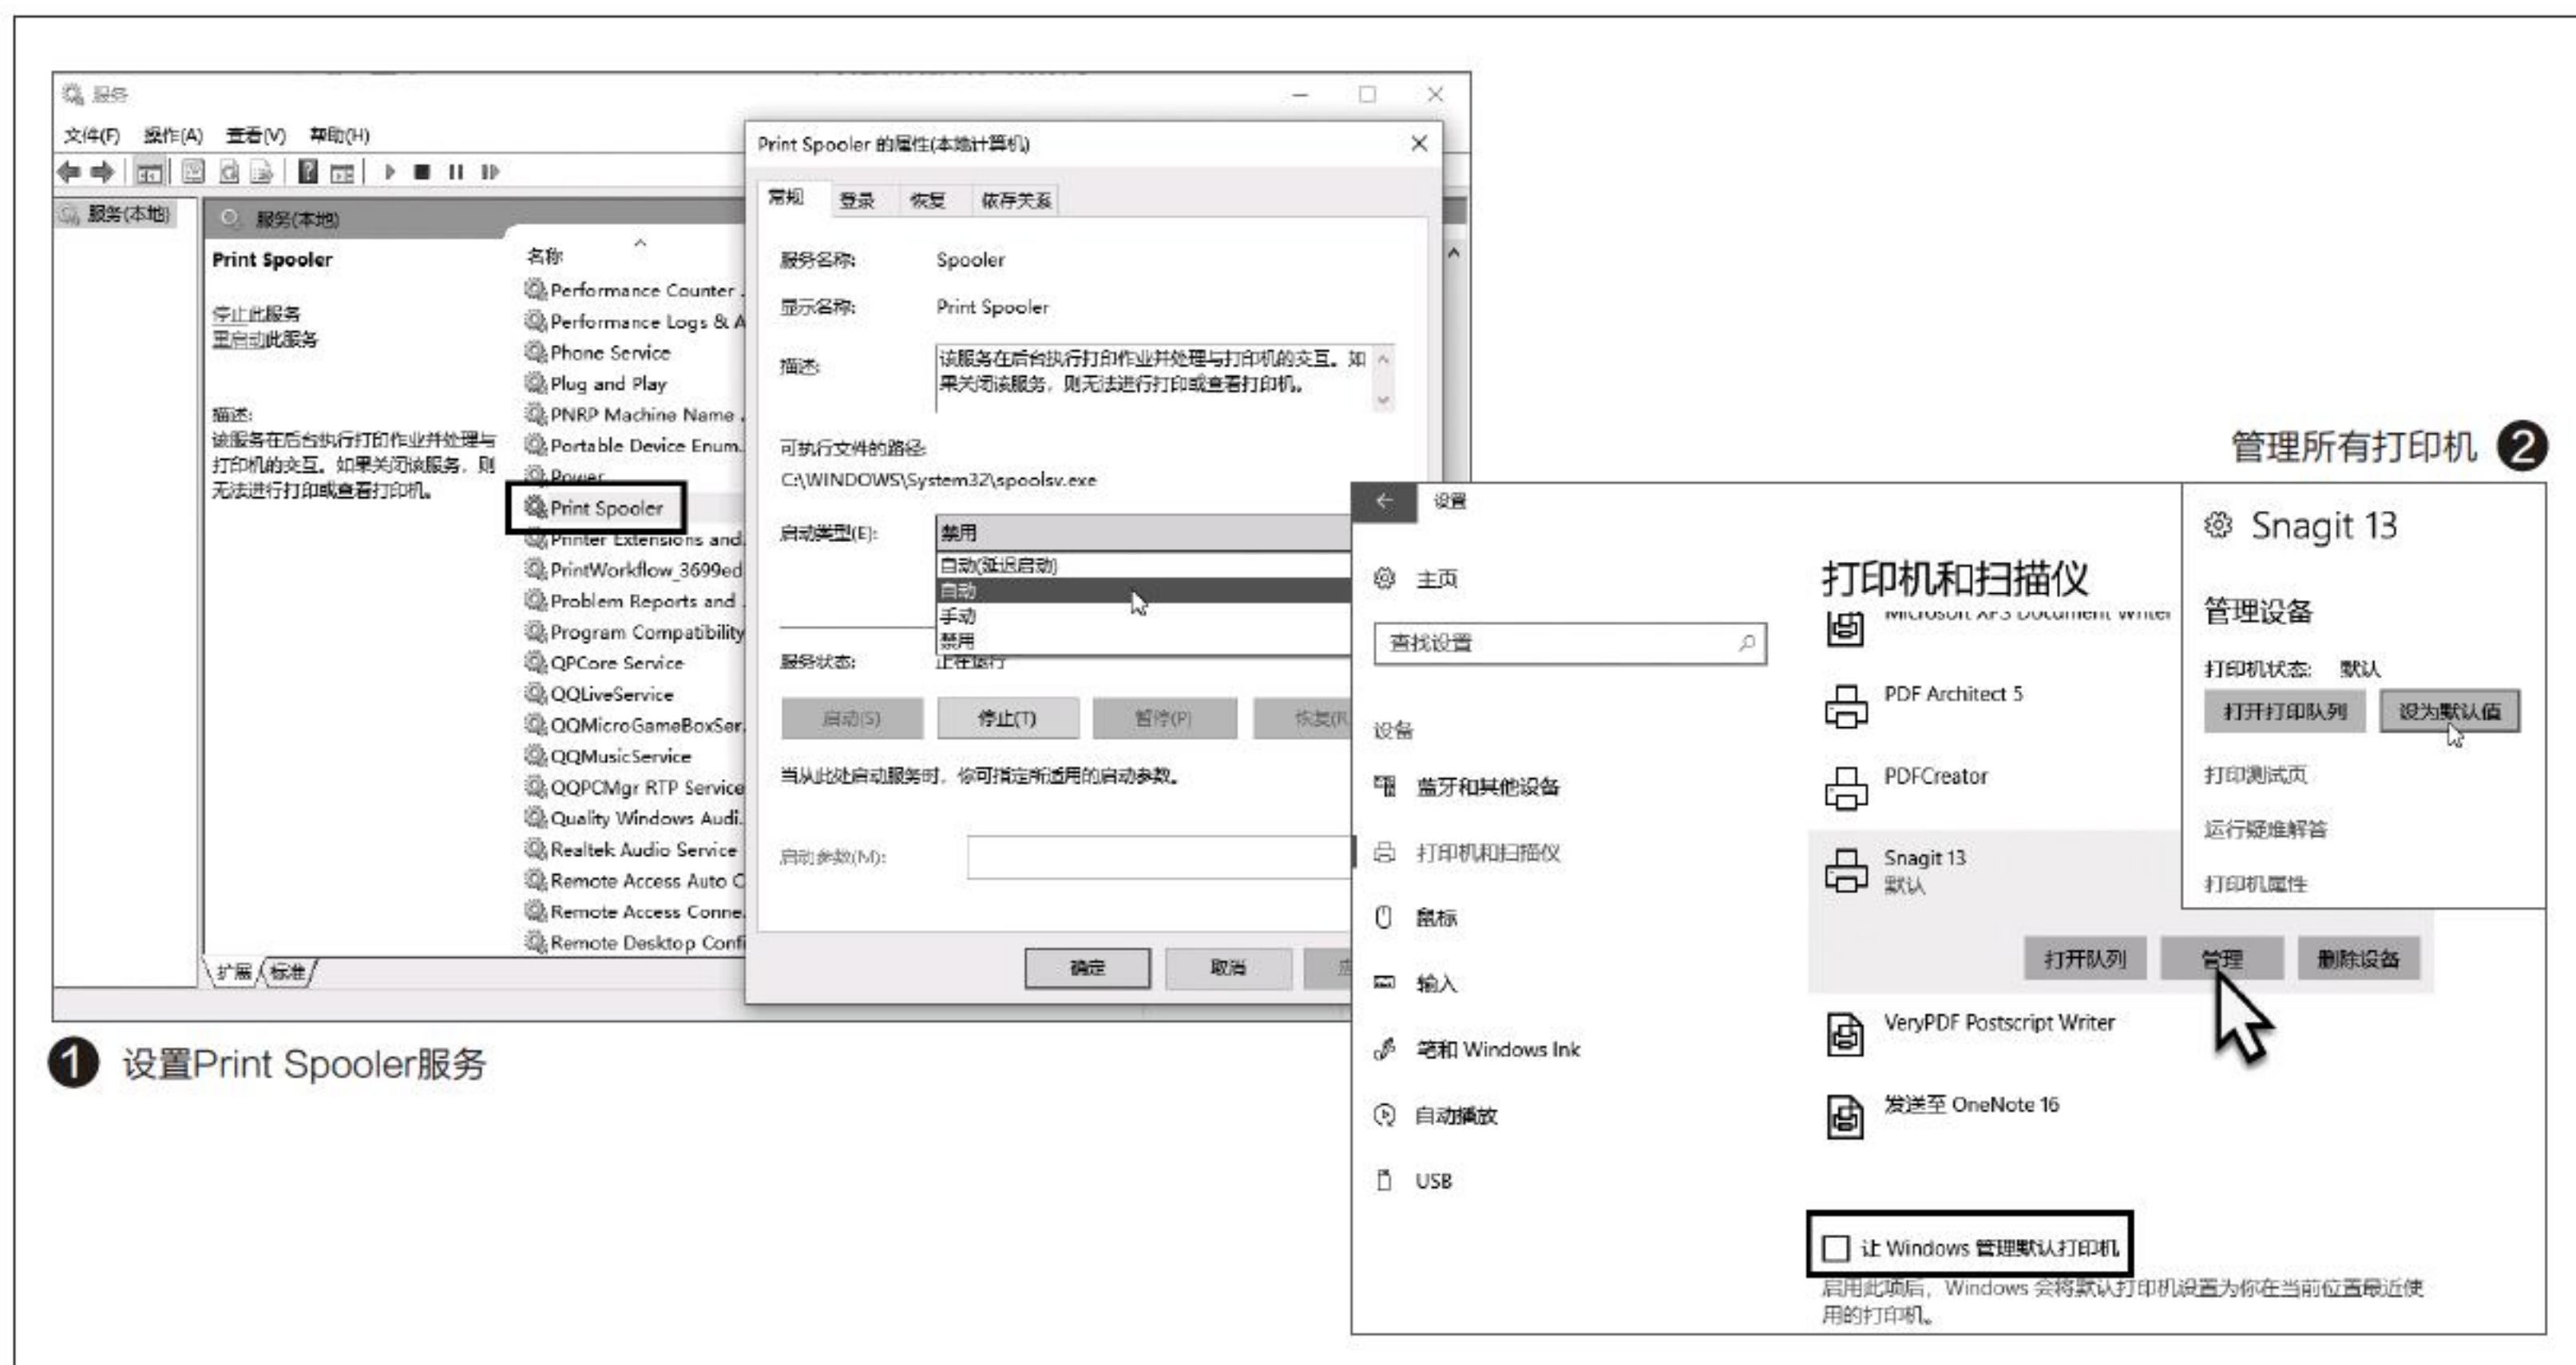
服务

文件(F) 操作(A) 查看(V) 帮助(H)

服务(本地)

服务(本地)

Print Spooler

停止此服务
重启动此服务

描述:
该服务在后台执行打印作业并处理与打印机的交互。如果关闭该服务，则无法进行打印或查看打印机。

名称
Performance Counter
Performance Logs & A
Phone Service
Plug and Play
PNRP Machine Name
Portable Device Enum.
Power
Print Spooler
Printer Extensions and
PrintWorkflow_3699ed
Problem Reports and
Program Compatibility
QPCore Service
QQLiveService
QQMicroGameBoxSer
QQMusicService
QQPCMgr RTP Service
Quality Windows Audi
Realtek Audio Service
Remote Access Auto C
Remote Access Conne
Remote Desktop Confi

扩展 标准

Print Spooler 的属性(本地计算机)

常规 登录 恢复 依存关系

服务名称: Spooler
显示名称: Print Spooler
描述: 该服务在后台执行打印作业并处理与打印机的交互。如果关闭该服务，则无法进行打印或查看打印机。

可执行文件的路径:
C:\WINDOWS\System32\spoolsv.exe

启动类型(E): 禁用
自动(延迟启动)
自动
手动
禁用

服务状态: 正在运行

启动(S) 停止(T) 暂停(P) 恢复(R)

当从此处启动服务时，你可指定所适用的启动参数。

启动参数(M):

确定 取消

1 设置Print Spooler服务

管理所有打印机 2

设置

主页

查找设置

设备

蓝牙和其他设备
打印机和扫描仪
鼠标
输入
笔和 Windows Ink
自动播放
USB

打印机和扫描仪

Microsoft XPS Document Writer
PDF Architect 5
PDFCreator
Snagit 13
默认
打开队列 管理 删除设备
VeryPDF Postscript Writer
发送至 OneNote 16

让 Windows 管理默认打印机
启用此项后，Windows 会将默认打印机设置为你在当前位置最近使用的打印机。

Snagit 13

管理设备

打印机状态: 默认

打开打印队列 设为默认值

打印测试页
运行疑难解答
打印机属性